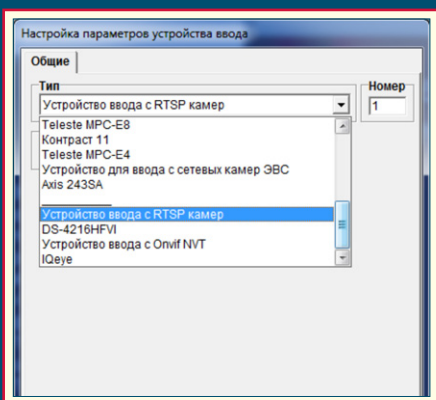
Настройка параметров устройства ввода

Общие

Тип

Устройство ввода с RTSP камер

Номер

1

Teleste MPC-E8
Контраст 11
Teleste MPC-E4
Устройство для ввода с сетевых камер ЭВС
Axis 243SA

Устройство ввода с RTSP камер
DS-4216HFVI
Устройство ввода с Onvif NVT
IQeye